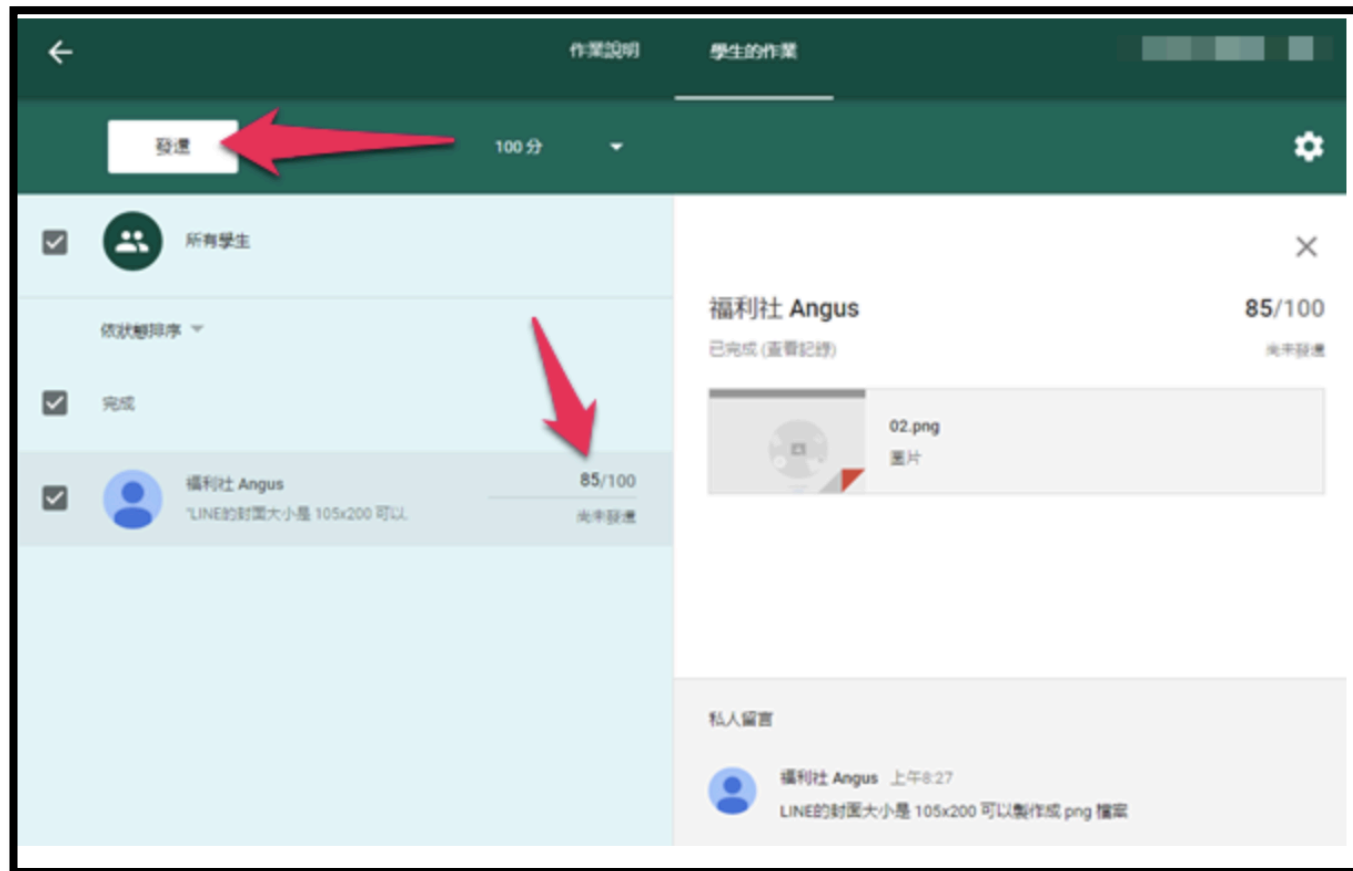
作業說明 學生的作業

發還

100 分

所有學生

依狀態排序

完成

福利社 Angus
"LINE的封面大小是 105x200 可以

85/100
尚未發還

福利社 Angus
85/100
已完成 (查看記錄)
尚未發還

02.png
圖片

私人留言

福利社 Angus 上午8:27
LINE的封面大小是 105x200 可以製作成 png 檔案